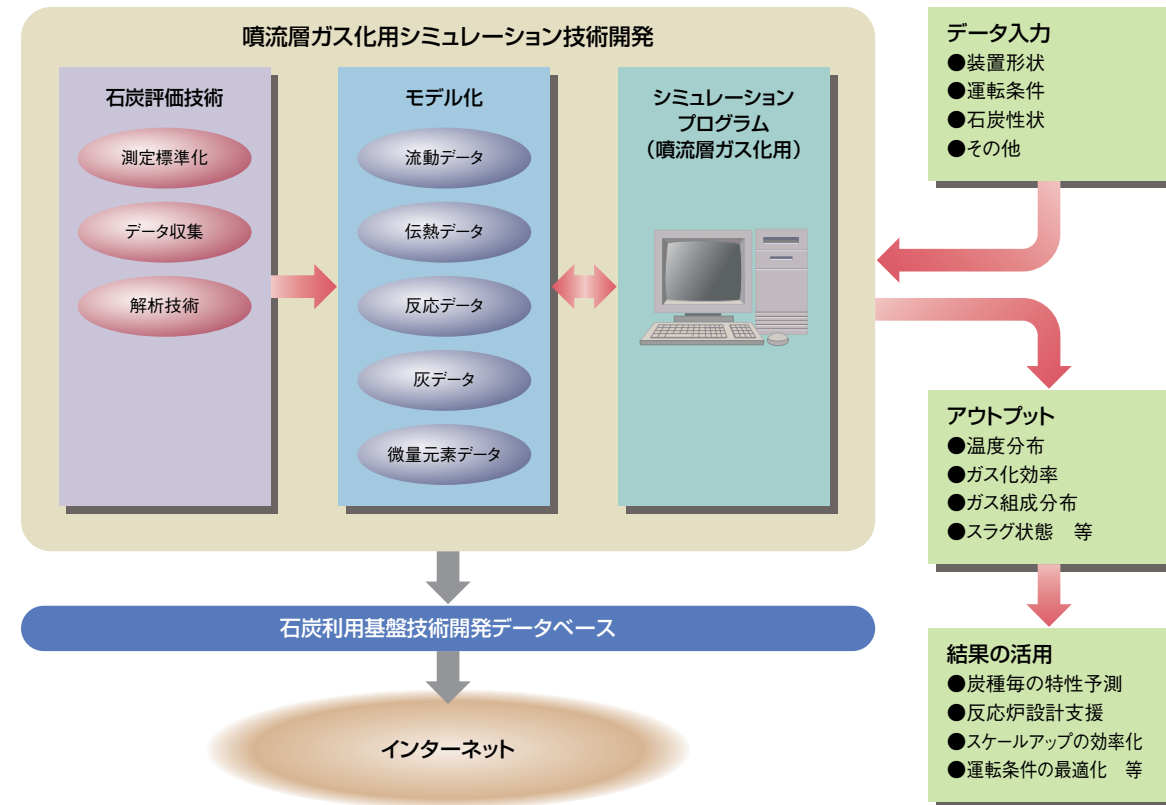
噴流層ガス化用シミュレーション技術開発

石炭評価技術

測定標準化

データ収集

解析技術

モデル化

流動データ

伝熱データ

反応データ

灰データ

微量元素データ

シミュレーション
プログラム
（噴流層ガス化用）

データ入力
●装置形状
●運転条件
●石炭性状
●その他

アウトプット
●温度分布
●ガス化効率
●ガス組成分布
●スラグ状態　等

結果の活用
●炭種毎の特性予測
●反応炉設計支援
●スケールアップの効率化
●運転条件の最適化　等

石炭利用基盤技術開発データベース

インターネット